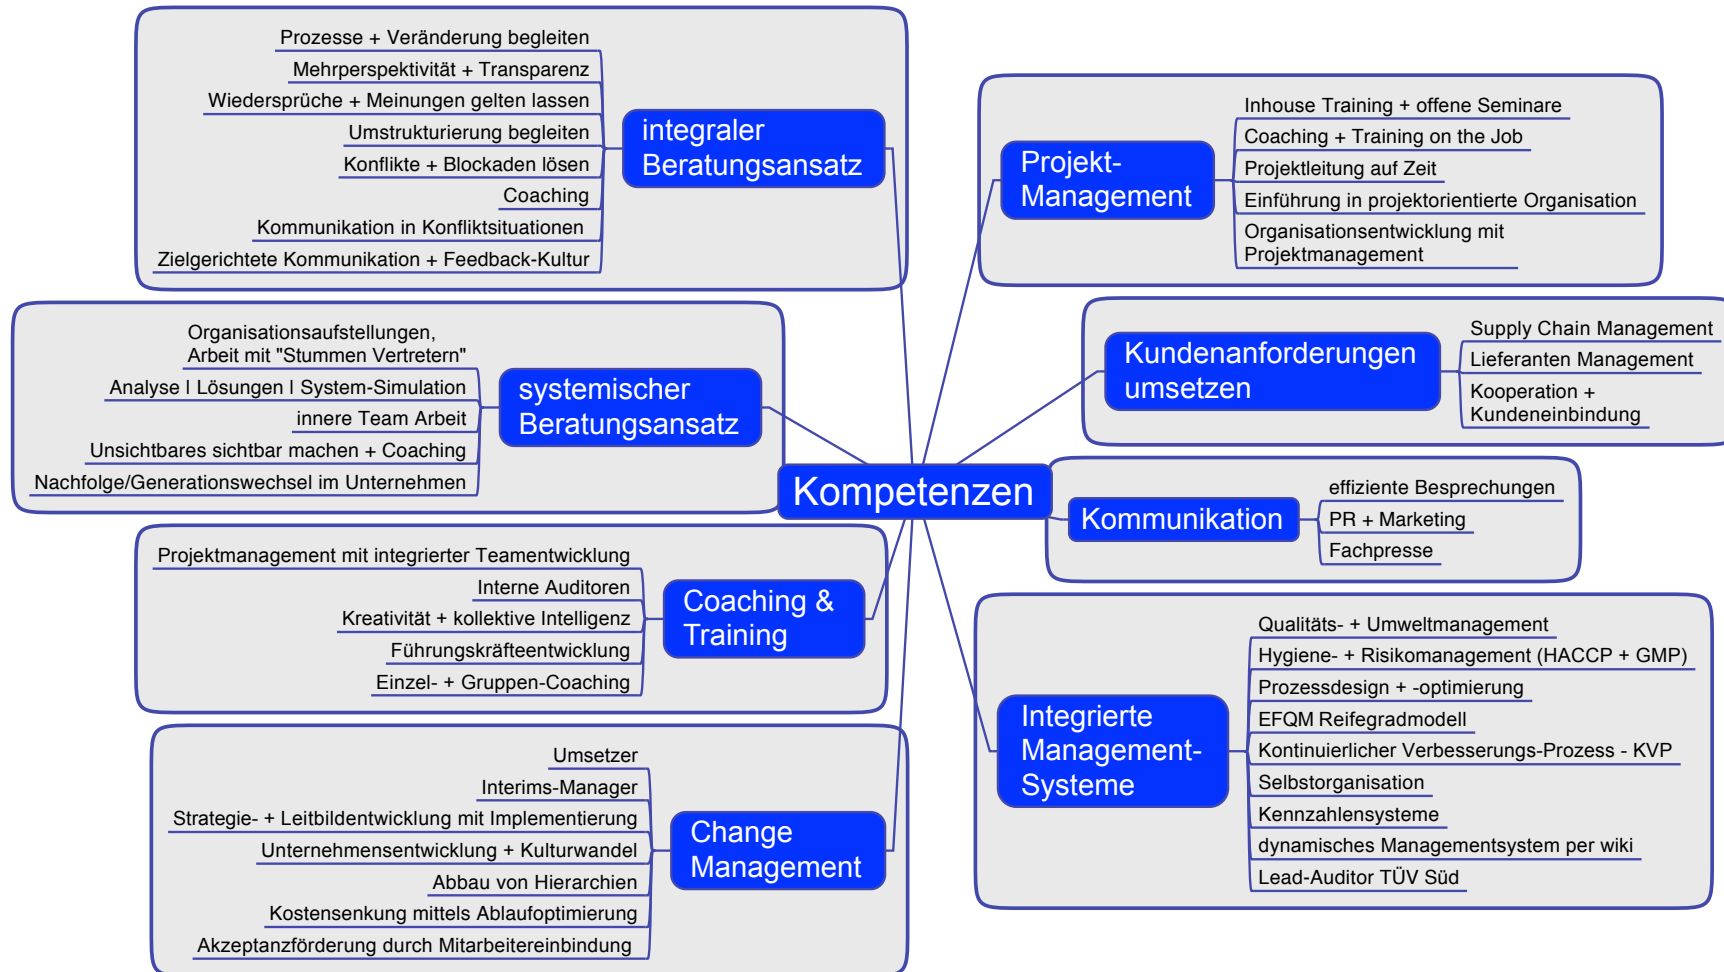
Prozesse + Veränderung begleiten
Mehrperspektivität + Transparenz
Wiedersprüche + Meinungen gelten lassen
Umstrukturierung begleiten
Konflikte + Blockaden lösen
Coaching
Kommunikation in Konfliktsituationen
Zielgerichtete Kommunikation + Feedback-Kultur

integraler Beratungsansatz

Projekt-Management

Inhouse Training + offene Seminare
Coaching + Training on the Job
Projektleitung auf Zeit
Einführung in projektorientierte Organisation
Organisationsentwicklung mit Projektmanagement

Organisationsaufstellungen, Arbeit mit "Stummen Vertretern"
Analyse I Lösungen I System-Simulation
innere Team Arbeit
Unsichtbares sichtbar machen + Coaching
Nachfolge/Generationswechsel im Unternehmen

systemischer Beratungsansatz

Kundenanforderungen umsetzen

Supply Chain Management
Lieferanten Management
Kooperation + Kundeneinbindung

Kompetenzen

Kommunikation

effiziente Besprechungen
PR + Marketing
Fachpresse

Projektmanagement mit integrierter Teamentwicklung
Interne Auditoren
Kreativität + kollektive Intelligenz
Führungskräfteentwicklung
Einzel- + Gruppen-Coaching

Coaching & Training

Integrierte Management-Systeme

Qualitäts- + Umweltmanagement
Hygiene- + Risikomanagement (HACCP + GMP)
Prozessdesign + -optimierung
EFQM Reifegradmodell
Kontinuierlicher Verbesserungs-Prozess - KVP
Selbstorganisation
Kennzahlensysteme
dynamisches Managementsystem per wiki
Lead-Auditor TÜV Süd

Umsetzer
Interims-Manager
Strategie- + Leitbildentwicklung mit Implementierung
Unternehmensentwicklung + Kulturwandel
Abbau von Hierarchien
Kostensenkung mittels Ablaufoptimierung
Akzeptanzförderung durch Mitarbeitereinbindung

Change Management